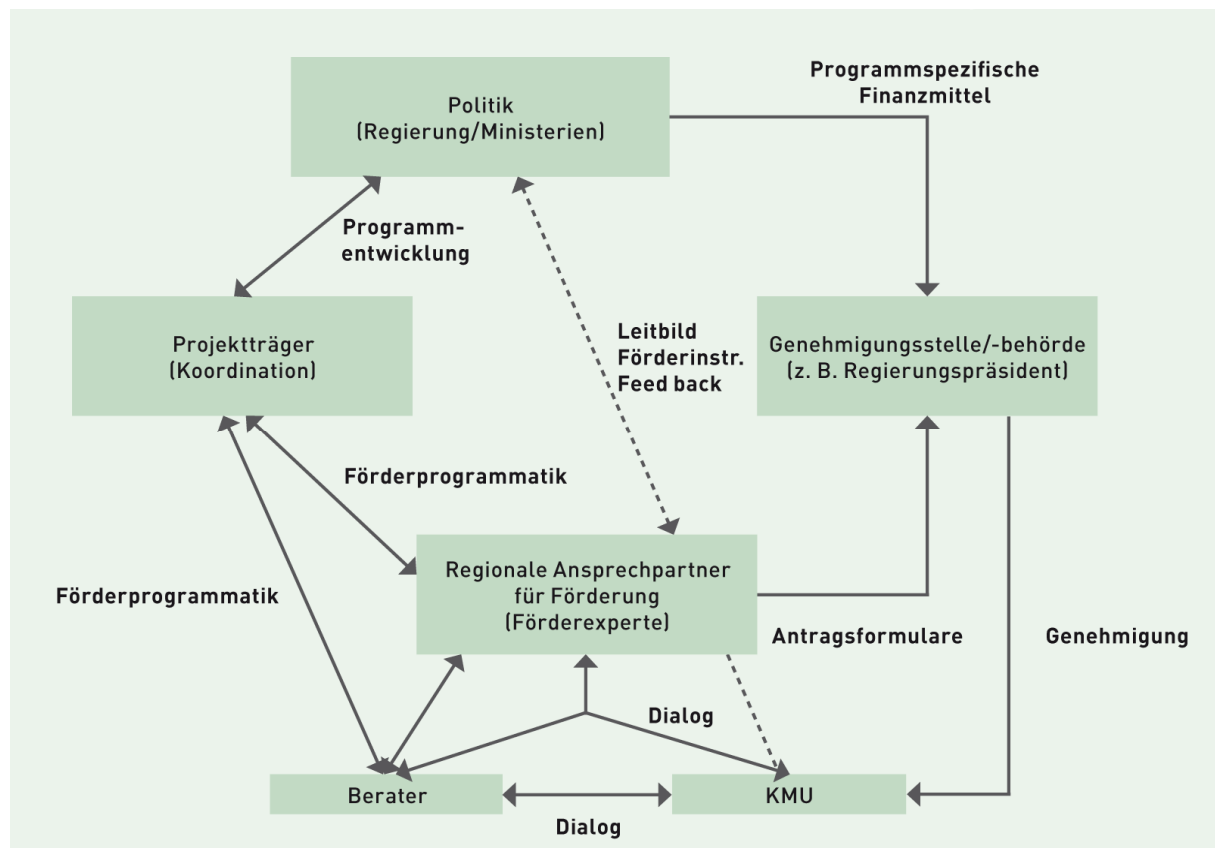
Politik
(Regierung/Ministerien)

Programmspezifische
Finanzmittel

Programmentwicklung

Projektträger
(Koordination)

Leitbild
Förderinstr.
Feed back

Genehmigungsstelle/-behörde
(z. B. Regierungspräsident)

Förderprogrammatik

Regionale Ansprechpartner
für Förderung
(Förderexperte)

Förderprogrammatik

Antragsformulare

Genehmigung

Dialog

Berater

KMU

Dialog